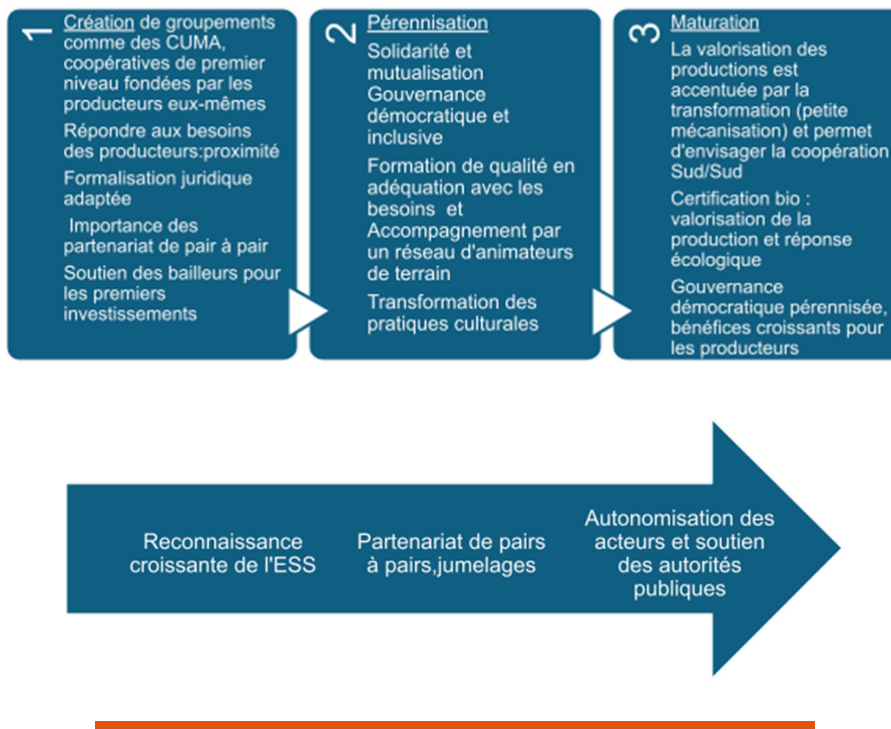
1
Création de groupements comme des CUMA, coopératives de premier niveau fondées par les producteurs eux-mêmes

Répondre aux besoins des producteurs:proximité

Formalisation juridique adaptée

Importance des partenariat de pair à pair

Soutien des bailleurs pour les premiers investissements

2
Pérennisation

Solidarité et mutualisation Gouvernance démocratique et inclusive

Formation de qualité en adéquation avec les besoins et Accompagnement par un réseau d'animateurs de terrain

Transformation des pratiques culturales

3
Maturation

La valorisation des productions est accentuée par la transformation (petite mécanisation) et permet d'envisager la coopération Sud/Sud

Certification bio : valorisation de la production et réponse écologique

Gouvernance démocratique pérennisée, bénéfices croissants pour les producteurs

Reconnaissance croissante de l'ESS

Partenariat de pairs à pairs,jumelages

Autonomisation des acteurs et soutien des autorités publiques